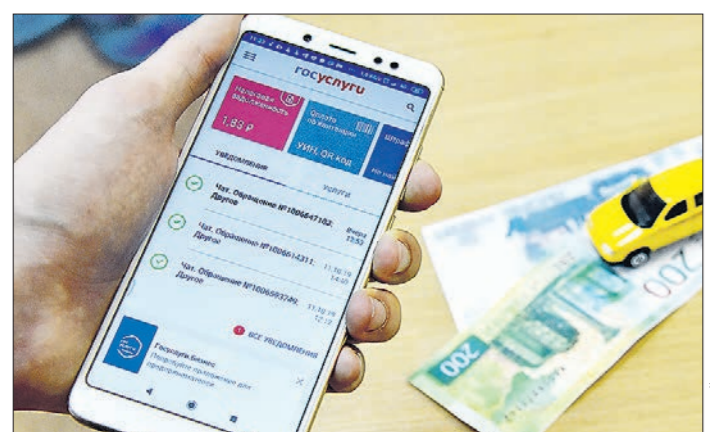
госуслуги

1,83 ₽

Оплата по квитанции

УИН, QR код

Уведомления

Услуги

Чат. Обращение №1806647182. Другое

Вчера 13:53

Чат. Обращение №1806614311. Другое

11.10.19 14:49

Чат. Обращение №1806593749. Другое

11.10.19 12:12

ВСЕ УВЕДОМЛЕНИЯ

Госуслуги Бизнес

200

200